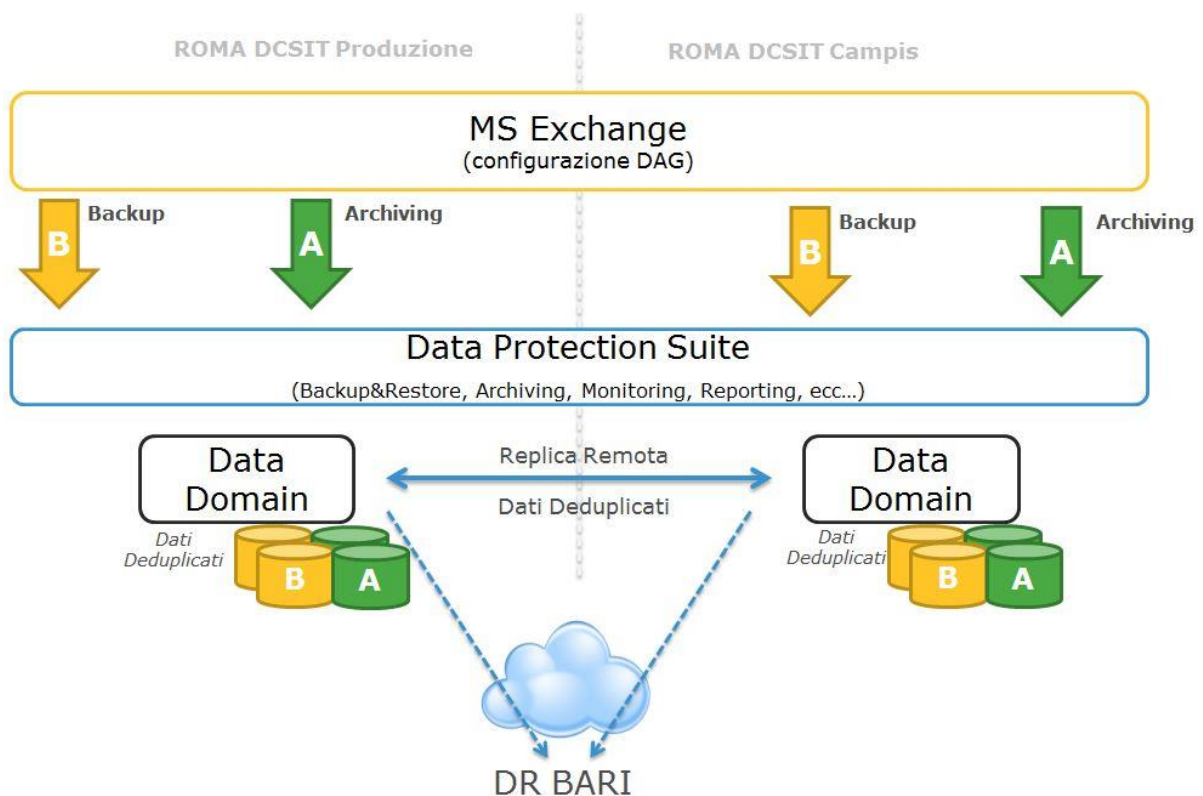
ROMA DCSIT Produzione

ROMA DCSIT Campis

MS Exchange
(configurazione DAG)

B Backup

A Archiving

B Backup

A Archiving

Data Protection Suite
(Backup&Restore, Archiving, Monitoring, Reporting, ecc...)

Data Domain

Replica Remota

Dati Deduplicati

Data Domain

Dati Deduplicati

B A

Dati Deduplicati

B A

DR BARI